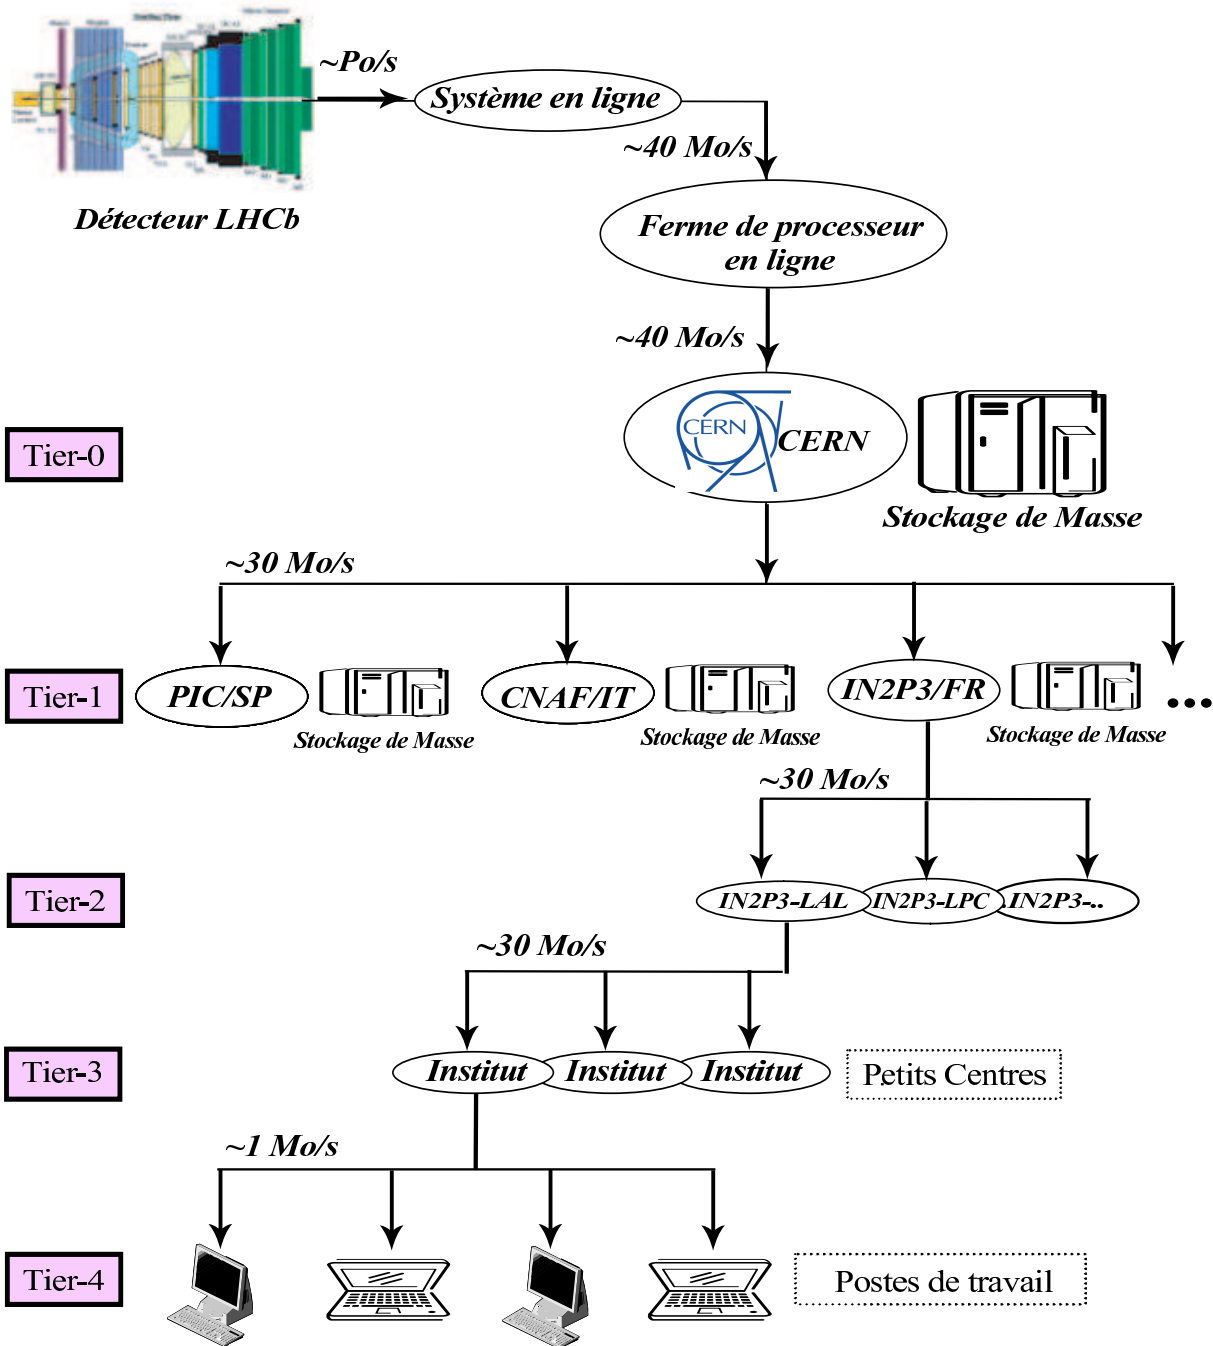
~Po/s

Système en ligne

~40 Mo/s

Détecteur LHCb

Ferme de processeur en ligne

~40 Mo/s

Tier-0

CERN CERN

Stockage de Masse

~30 Mo/s

Tier-1

PIC/SP

Stockage de Masse

CNAF/IT

Stockage de Masse

IN2P3/FR

Stockage de Masse

...

~30 Mo/s

Tier-2

IN2P3-LAL IN2P3-LPC IN2P3-..

~30 Mo/s

Tier-3

Institut Institut Institut

Petits Centres

~1 Mo/s

Tier-4

Postes de travail